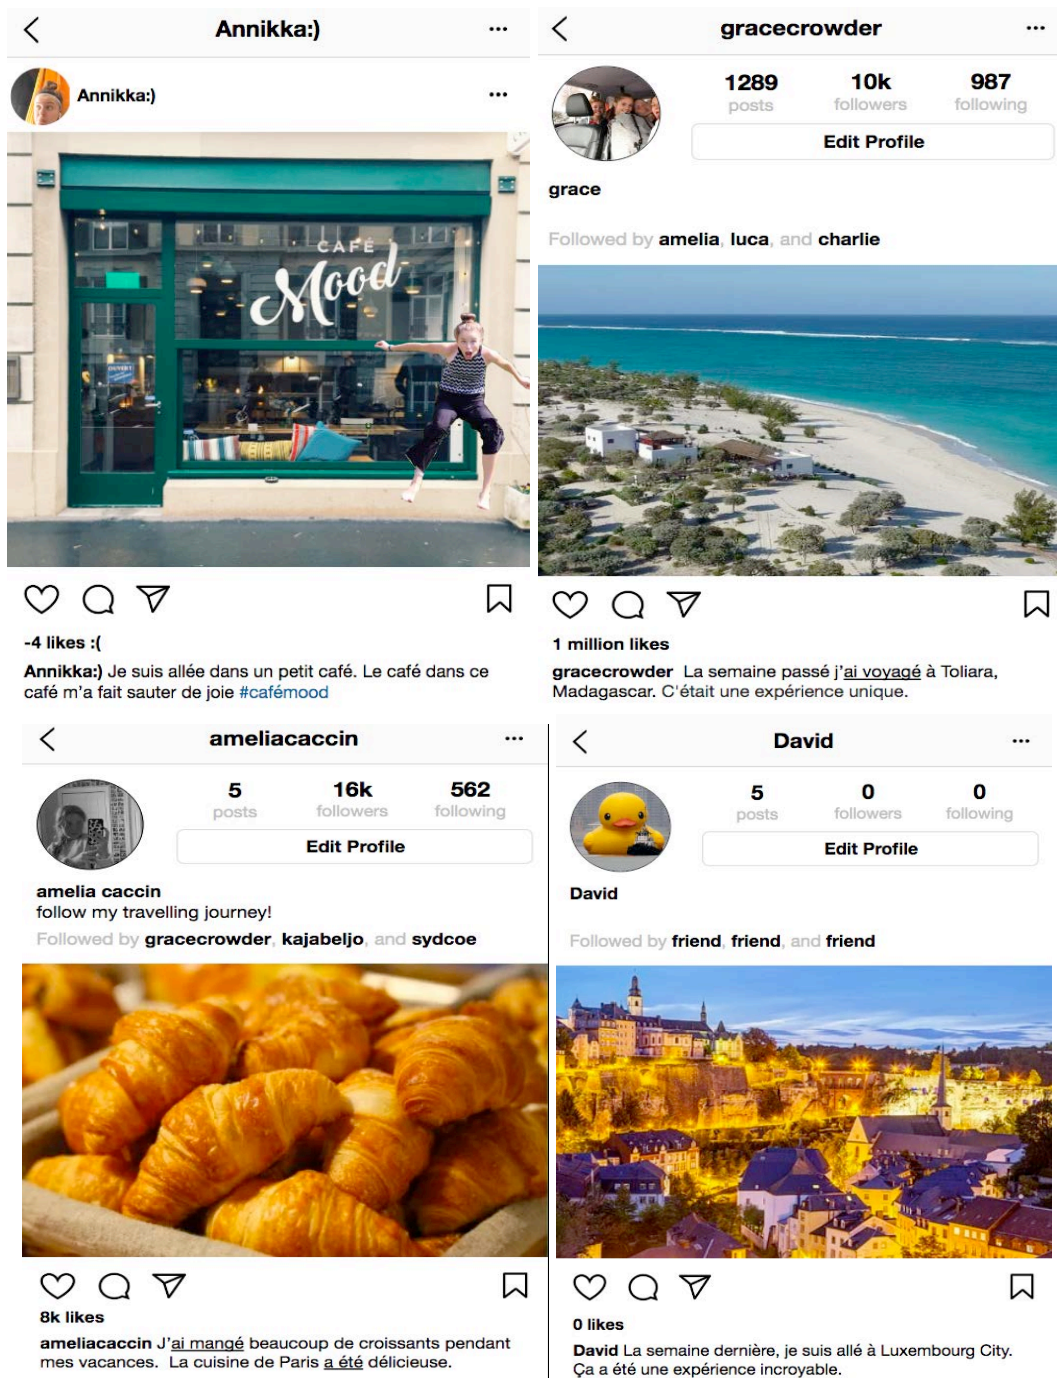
Annikka:) ...

Annikka:) ...

CAFÉ Mood

-4 likes :(

Annikka:) Je suis allée dans un petit café. Le café dans ce café m'a fait sauter de joie #cafémood

gracecrowder ...

1289 posts 10k followers 987 following

Edit Profile

grace

Followed by amelia, luca, and charlie

1 million likes

gracecrowder La semaine passé j'ai voyagé à Toliara, Madagascar. C'était une expérience unique.

ameliacaccin ...

5 posts 16k followers 562 following

Edit Profile

amelia caccin
follow my travelling journey!

Followed by gracecrowder, kajabeljo, and sydcoe

8k likes

ameliacaccin J'ai mangé beaucoup de croissants pendant mes vacances. La cuisine de Paris a été délicieuse.

David ...

5 posts 0 followers 0 following

Edit Profile

David

Followed by friend, friend, and friend

0 likes

David La semaine dernière, je suis allé à Luxembourg City. Ça a été une expérience incroyable.